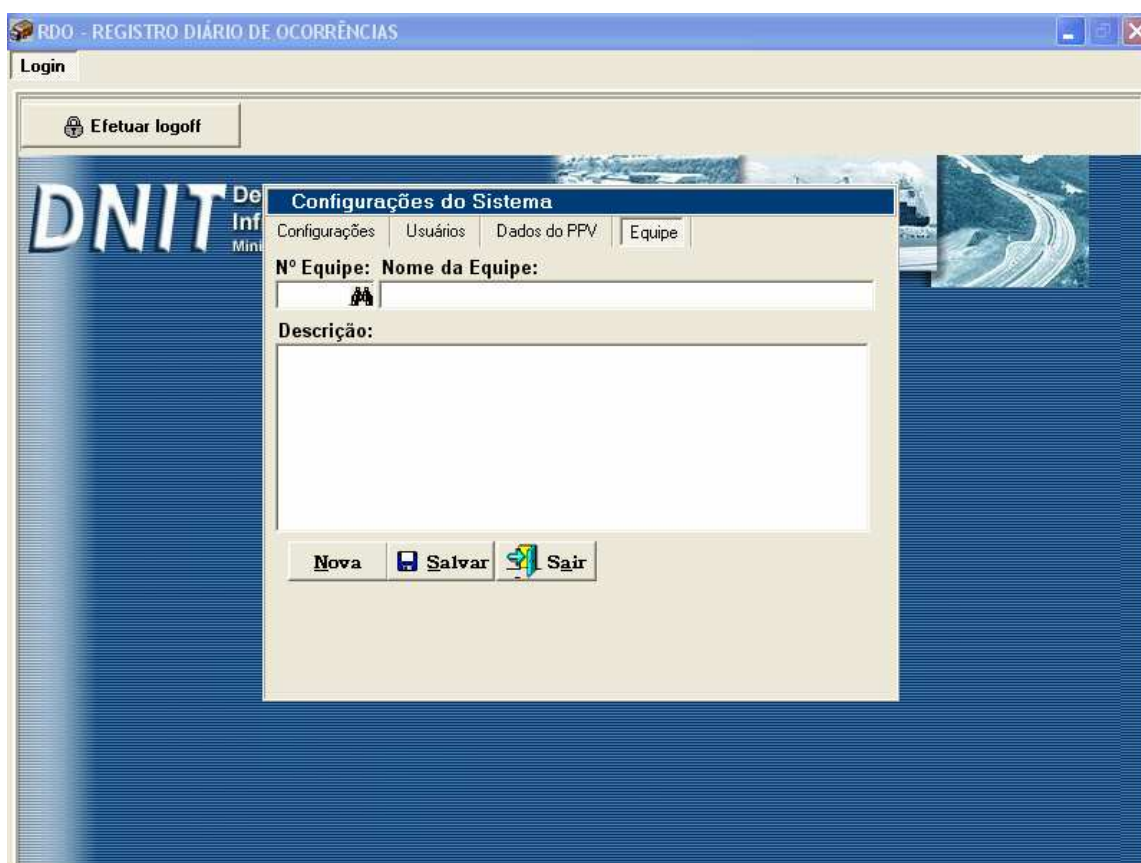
RDO - REGISTRO DIÁRIO DE OCORRÊNCIAS

Login

Efetuar logoff

DNIT De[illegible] Inf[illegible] Mini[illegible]

Configurações do Sistema

Configurações | Usuários | Dados do PPV | Equipe

Nº Equipe: Nome da Equipe:

Descrição:

Nova | Salvar | Sair